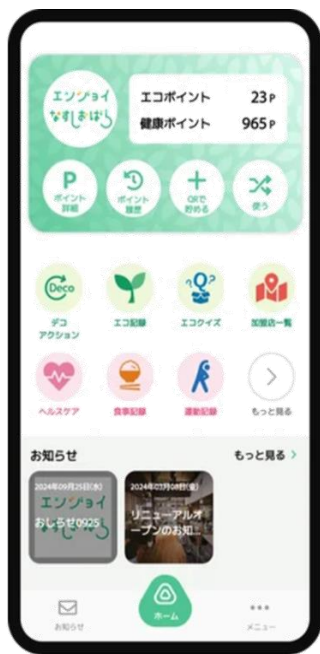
エンジョイ
なすしおばら

エコポイント 23P
健康ポイント 965P

P
ポイント詳細

ポイント履歴

QRで貯める

使う

Deco
デコアクション

エコ記録

Q
エコクイズ

加盟店一覧

ヘルスケア

食事記録

運動記録

もっと見る

お知らせ

もっと見る >

2024年09月25日(水)
エンジョイ
おしらせ0925

2024年03月08日(金)
リニューアルオープンのお知...

お知らせ

ホーム

•••
メニュー